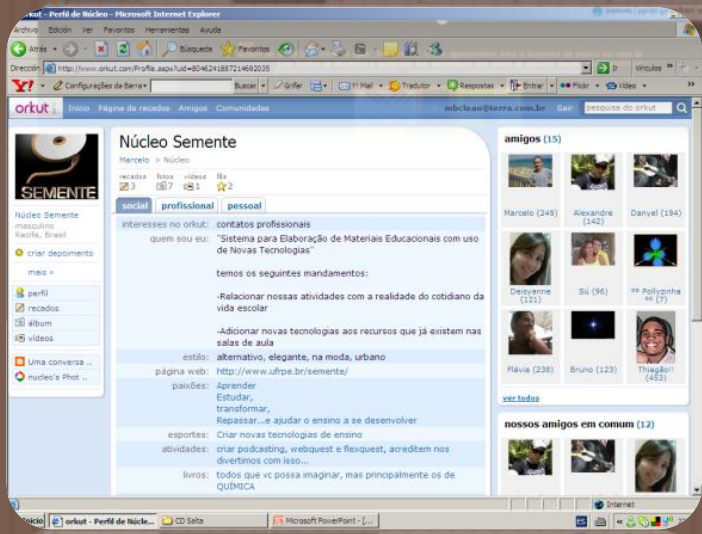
orkut - Perfil de Núcleo - Microsoft Internet Explorer

Arquivo Edición Ver Favoritos Herramientas Ayuda

Atrás Búsqueda Favoritos

Dirección http://www.orkut.com/Profile.aspx?uid=8046241887214692035 Ir Vínculos

Y! Configurações da Barra Buscar Grifar Y! Mail Tradutor Respostas Entrar Flickr Vídeo

orkut Início Página de recados Amigos Comunidades mbcleao@terra.com.br Sair pesquisa do orkut

SEMENTE

Núcleo Semente
masculino
Recife, Brasil

criar depoimento

mais »

perfil
recados
álbum
vídeos

Uma conversa ...
nucleo's Phot ...

Núcleo Semente

Marcelo > Núcleo

recados 3 fotos 7 vídeos 1 fãs 2

social profissional pessoal

| | |
|---|---|
| interesses no orkut: | contatos profissionais |
| quem sou eu: | "Sistema para Elaboração de Materiais Educacionais com uso de Novas Tecnologias"<br><br>temos os seguintes mandamentos:<br><br>-Relacionar nossas atividades com a realidade do cotidiano da vida escolar<br><br>-Adicionar novas tecnologias aos recursos que já existem nas salas de aula |
| estilo: | alternativo, elegante, na moda, urbano |
| página web: | http://www.ufrpe.br/semente/ |
| paixões: | Aprender<br>Estudar,<br>transformar,<br>Repassar...e ajudar o ensino a se desenvolver |
| esportes: | Criar novas tecnologias de ensino |
| atividades: | criar podcasting, webquest e flexquest, acreditem nos divertimos com isso... |
| livros: | todos que vc possa imaginar, mas principalmente os de QUÍMICA |

amigos (15)

Marcelo (249) Alexandre (142) Danyel (194)
Deisyanne (121) Sú (96) °° Pollyzinha °° (7)
Flávia (238) Bruno (123) Thiago!! (453)

ver todos

nossos amigos em comum (12)

Internet

Iniciar orkut - Perfil de Núcle... CD Salta Microsoft PowerPoint - [...